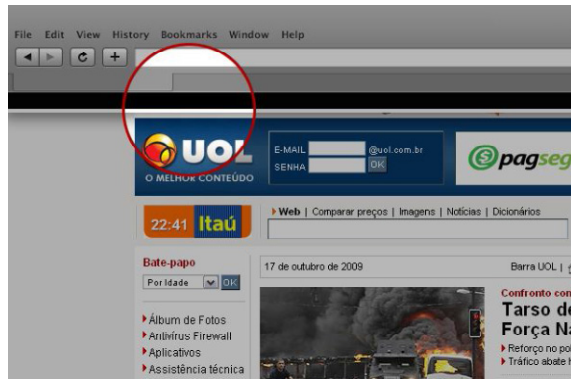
File Edit View History Bookmarks Window Help

UOL
O MELHOR CONTEÚDO

E-MAIL @uol.com.br
SENHA OK

pagseg

22:41 Itaú

Web | Comparar preços | Imagens | Notícias | Dicionários

Bate-papo
Por idade OK

17 de outubro de 2009

Barra UOL |

Álbum de Fotos
Antivírus Firewall
Aplicativos
Assistência técnica

Confronto co
Tarso de
Força Na
Reforço no po
Tráfico abate he